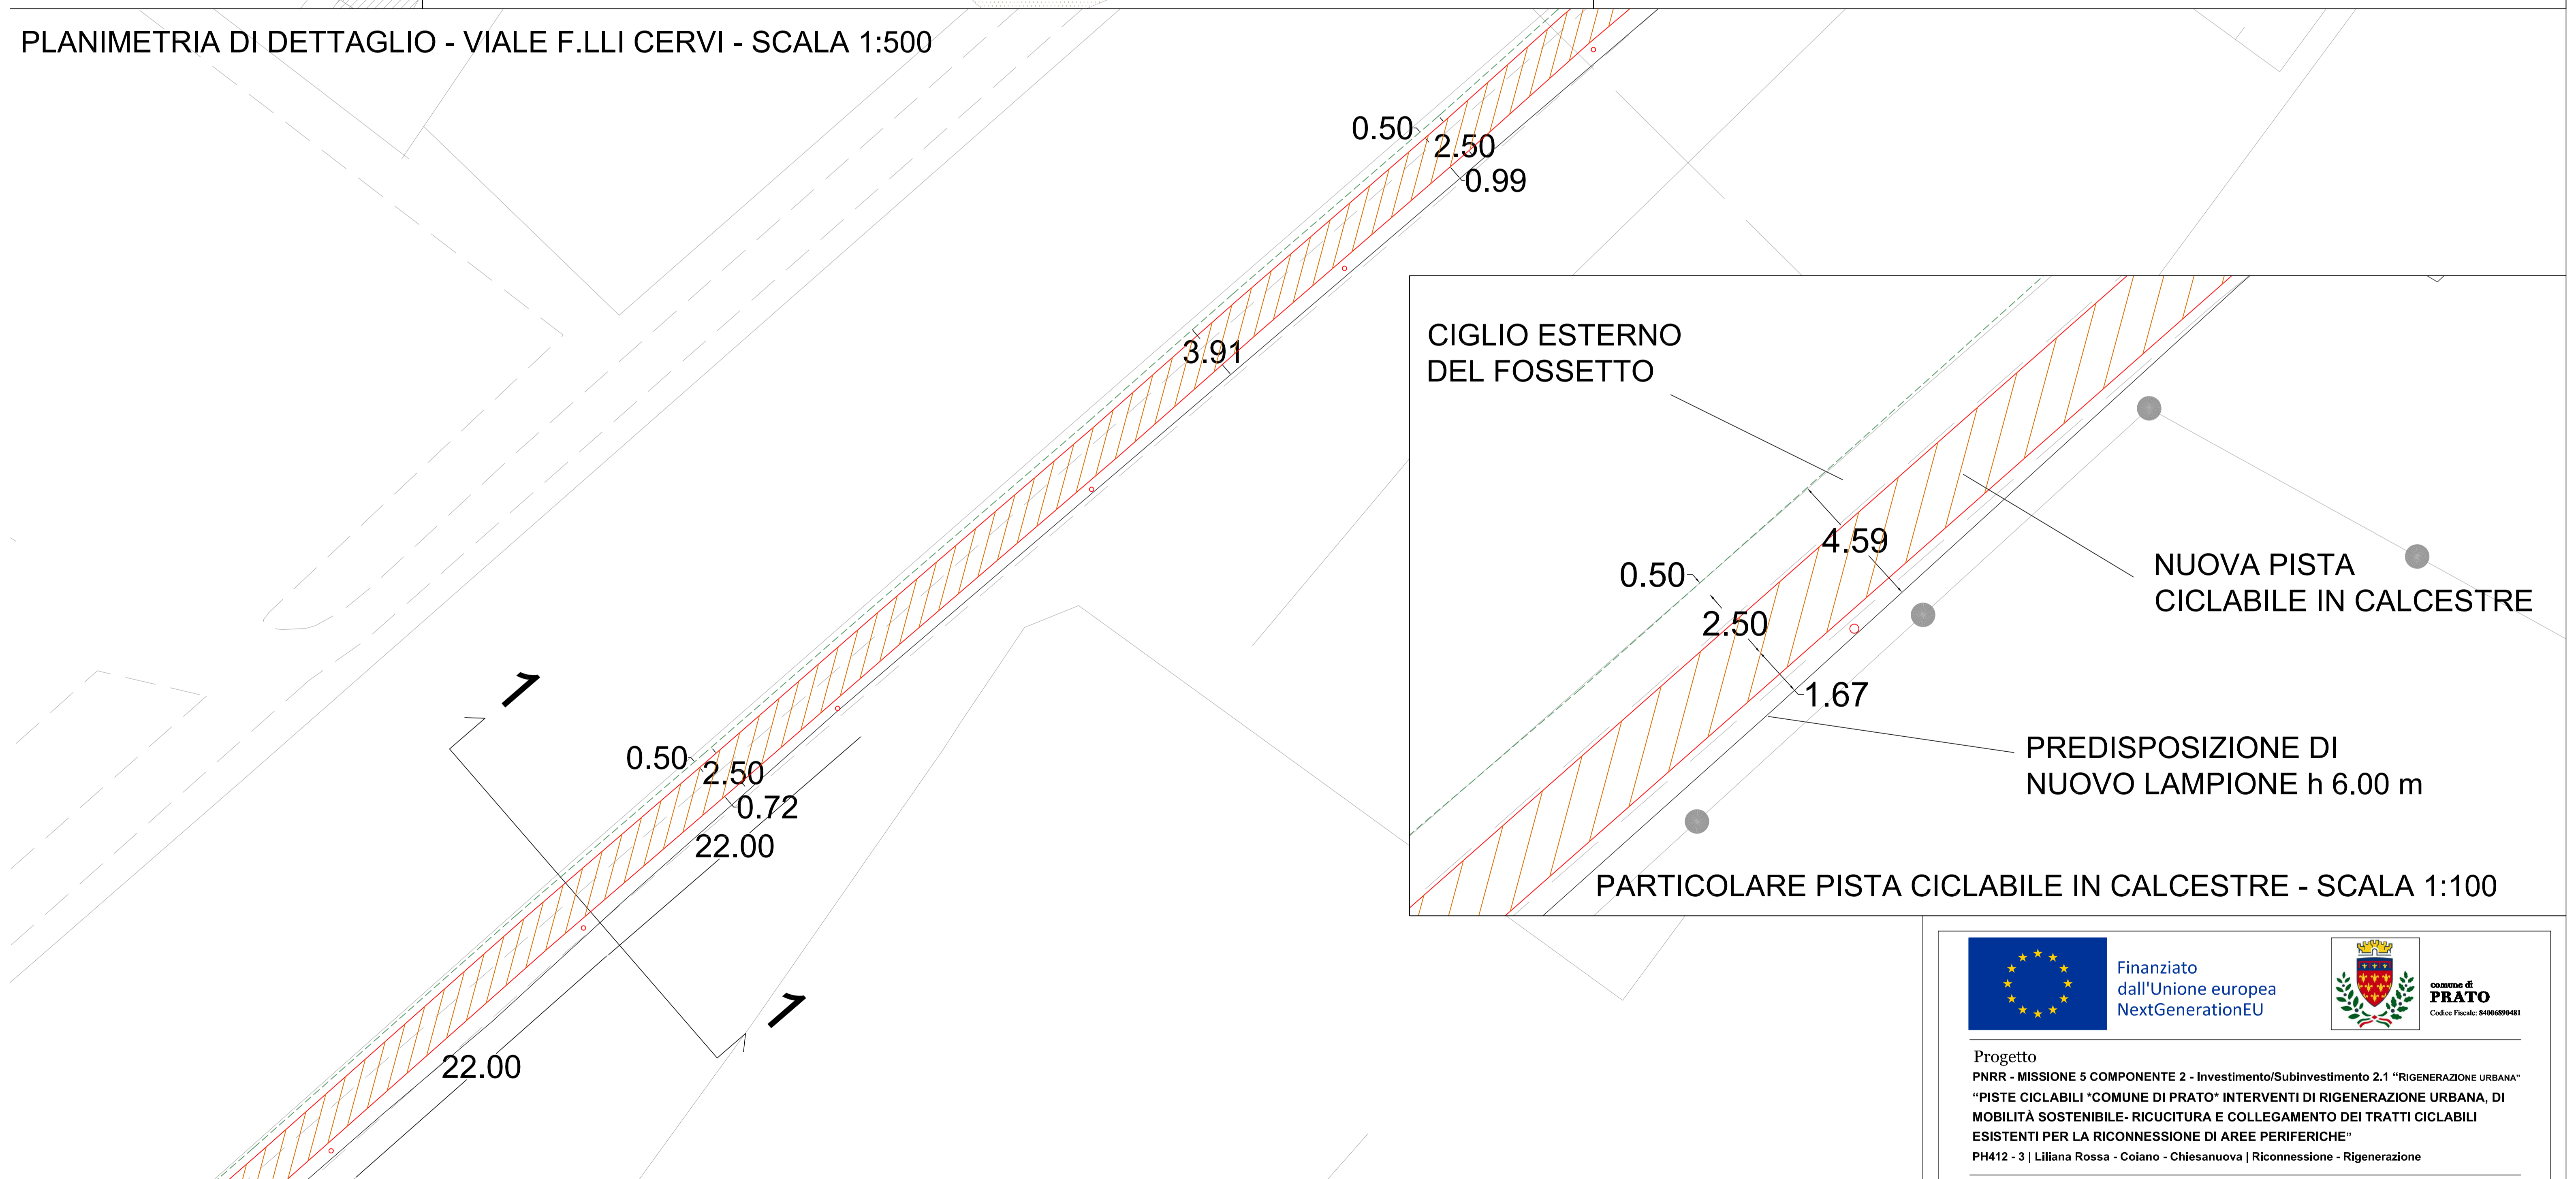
PLANIMETRIA DI DETTAGLIO - VIALE F.LLI CERVI - SCALA 1:500

0.50
2.50
0.99

3.91

0.50
2.50
0.72
22.00

1

1

22.00

CIGLIO ESTERNO DEL FOSSETTO

4.59

0.50

2.50

1.67

NUOVA PISTA CICLABILE IN CALCESTRE

PREDISPOSIZIONE DI NUOVO LAMPIONE h 6.00 m

PARTICOLARE PISTA CICLABILE IN CALCESTRE - SCALA 1:100

Finanziato dall'Unione europea NextGenerationEU

comune di PRATO
Codice Fiscale: 84006890481

Progetto
PNRR - MISSIONE 5 COMPONENTE 2 - Investimento/Subinvestimento 2.1 "RIGENERAZIONE URBANA"
"PISTE CICLABILI *COMUNE DI PRATO* INTERVENTI DI RIGENERAZIONE URBANA, DI MOBILITÀ SOSTENIBILE- RICUCITURA E COLLEGAMENTO DEI TRATTI CICLABILI ESISTENTI PER LA RICONNESSIONE DI AREE PERIFERICHE"
PH412 - 3 | Liliana Rossa - Coiano - Chiesanuova | Riconnessione - Rigenerazione